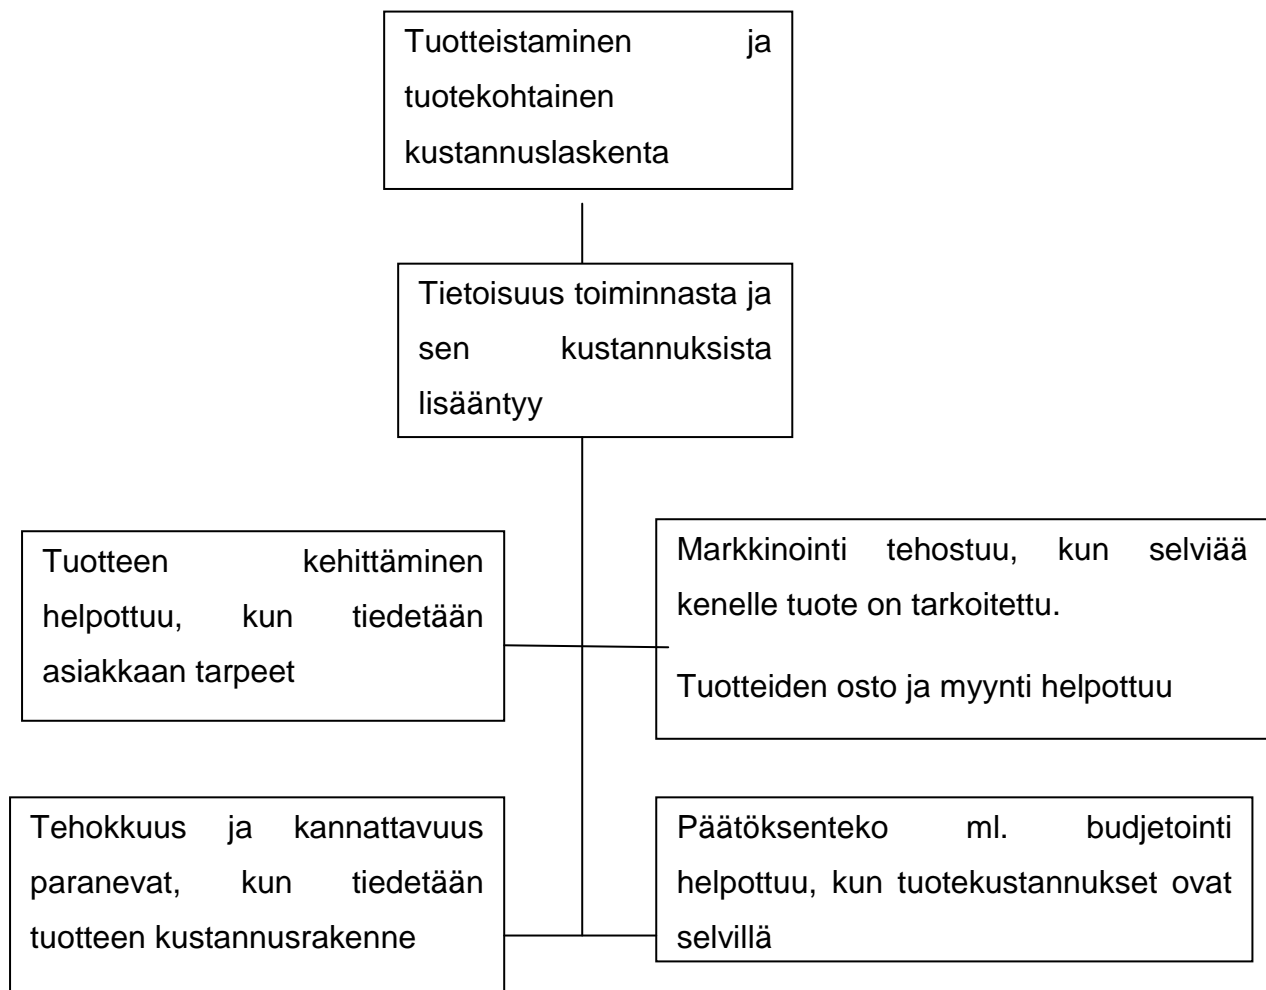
Tuotteistaminen ja tuotekohtainen kustannuslaskenta

Tietoisuus toiminnasta ja sen kustannuksista lisääntyy

Tuotteen kehittäminen helpottuu, kun tiedetään asiakkaan tarpeet

Markkinointi tehostuu, kun selviää kenelle tuote on tarkoitettu.

Tuotteiden osto ja myynti helpottuu

Tehokkuus ja kannattavuus paranevat, kun tiedetään tuotteen kustannusrakenne

Päätöksenteko ml. budjetointi helpottuu, kun tuotekustannukset ovat selvillä